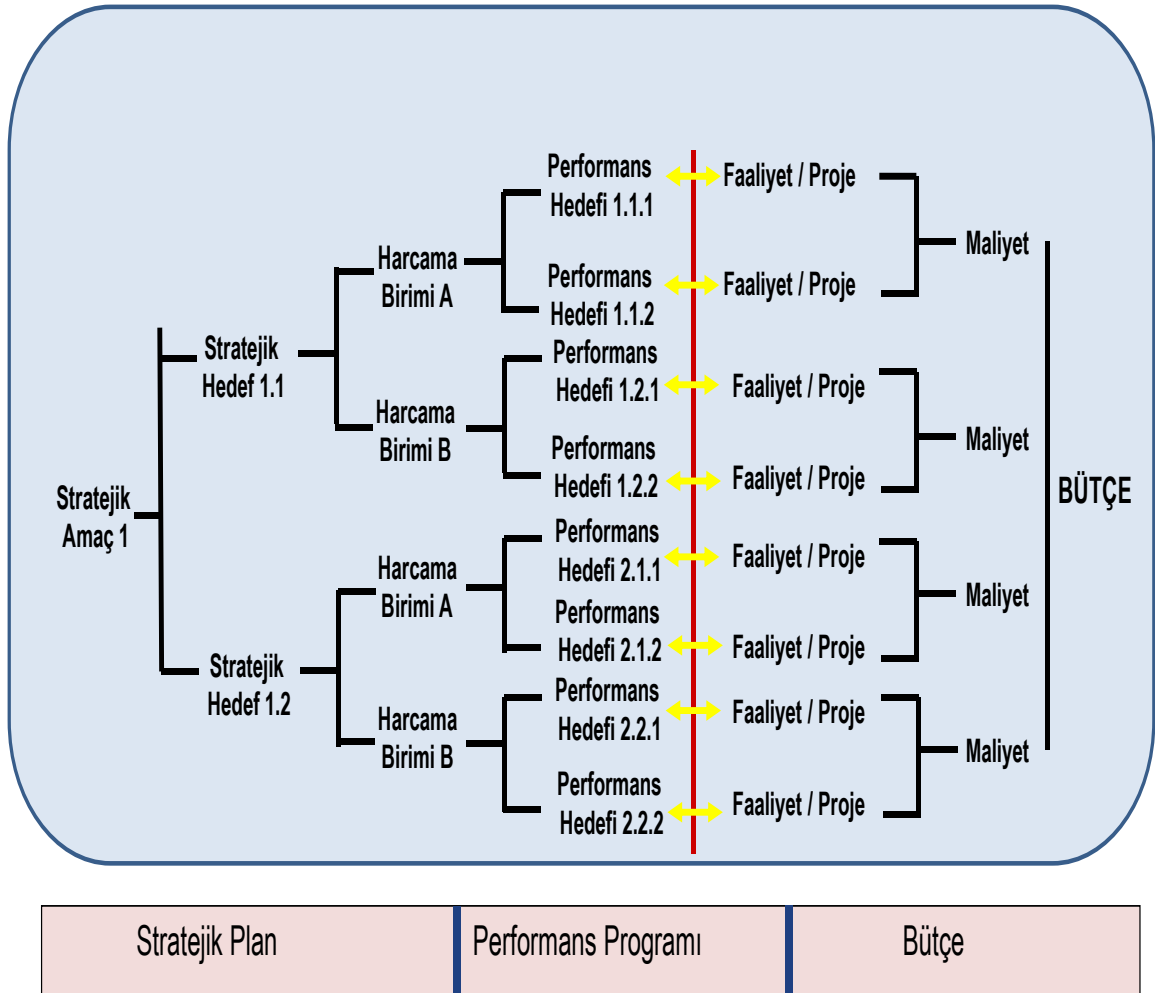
Stratejik Amaç 1

Stratejik Hedef 1.1

Harcama Birimi A

Performans Hedefi 1.1.1

Faaliyet / Proje

Performans Hedefi 1.1.2

Faaliyet / Proje

Maliyet

Harcama Birimi B

Performans Hedefi 1.2.1

Faaliyet / Proje

Performans Hedefi 1.2.2

Faaliyet / Proje

Maliyet

Stratejik Hedef 1.2

Harcama Birimi A

Performans Hedefi 2.1.1

Faaliyet / Proje

Performans Hedefi 2.1.2

Faaliyet / Proje

Maliyet

Harcama Birimi B

Performans Hedefi 2.2.1

Faaliyet / Proje

Performans Hedefi 2.2.2

Faaliyet / Proje

Maliyet

BÜTÇE

| Stratejik Plan | Performans Programı | Bütçe |
|---|---|---|